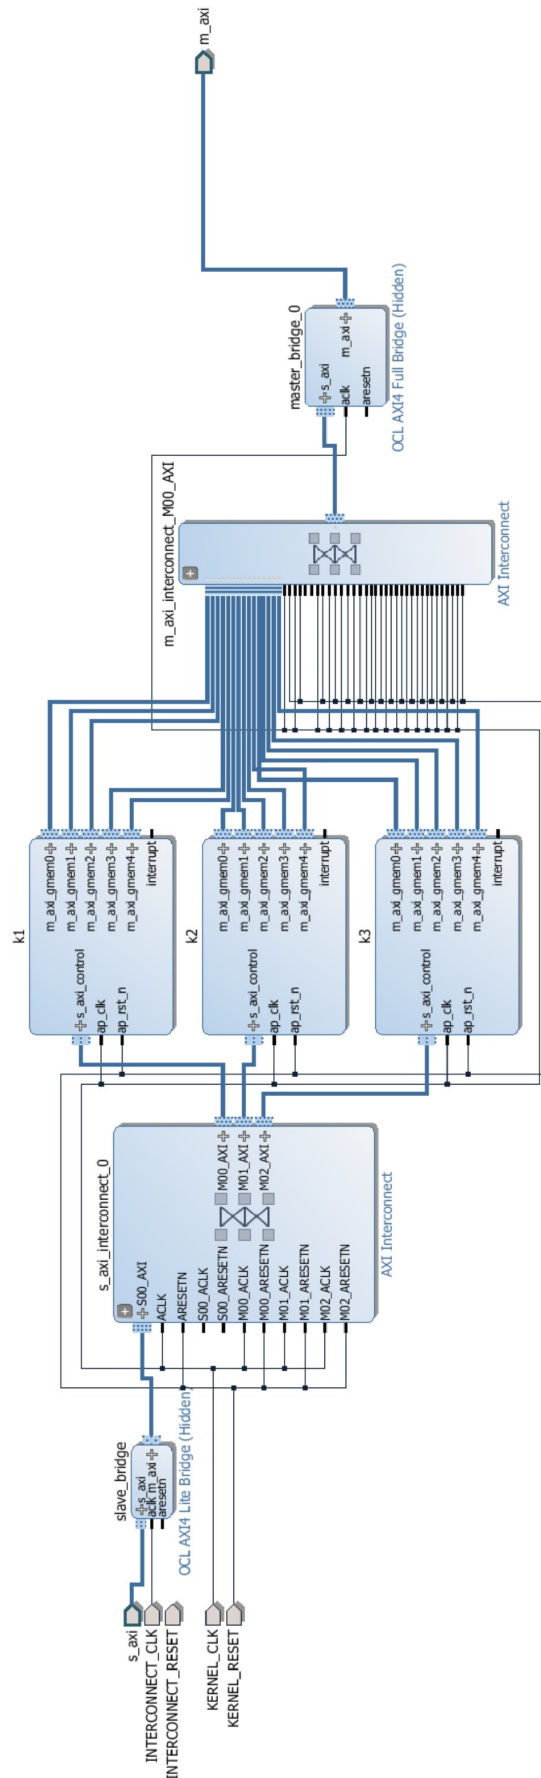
m_axi

master_bridge_0
s_axi
aclk
aresetn
m_axi
OCL AXI4 Full Bridge (Hidden)

m_axi_interconnect_M00_AXI
AXI Interconnect

k1
s_axi_control
ap_clk
ap_rst_n
m_axi_gmem0
m_axi_gmem1
m_axi_gmem2
m_axi_gmem3
m_axi_gmem4
interrupt

k2
s_axi_control
ap_clk
ap_rst_n
m_axi_gmem0
m_axi_gmem1
m_axi_gmem2
m_axi_gmem3
m_axi_gmem4
interrupt

k3
s_axi_control
ap_clk
ap_rst_n
m_axi_gmem0
m_axi_gmem1
m_axi_gmem2
m_axi_gmem3
m_axi_gmem4
interrupt

s_axi_interconnect_0
S00_AXI
ACLK
ARESETN
S00_ACLK
S00_ARESETN
M00_ACLK
M00_ARESETN
M01_ACLK
M01_ARESETN
M02_ACLK
M02_ARESETN
M00_AXI
M01_AXI
M02_AXI
AXI Interconnect

slave_bridge
s_axi
aclk
aresetn
m_axi
OCL AXI4 Lite Bridge (Hidden)

s_axi
INTERCONNECT_CLK
INTERCONNECT_RESET
KERNEL_CLK
KERNEL_RESET